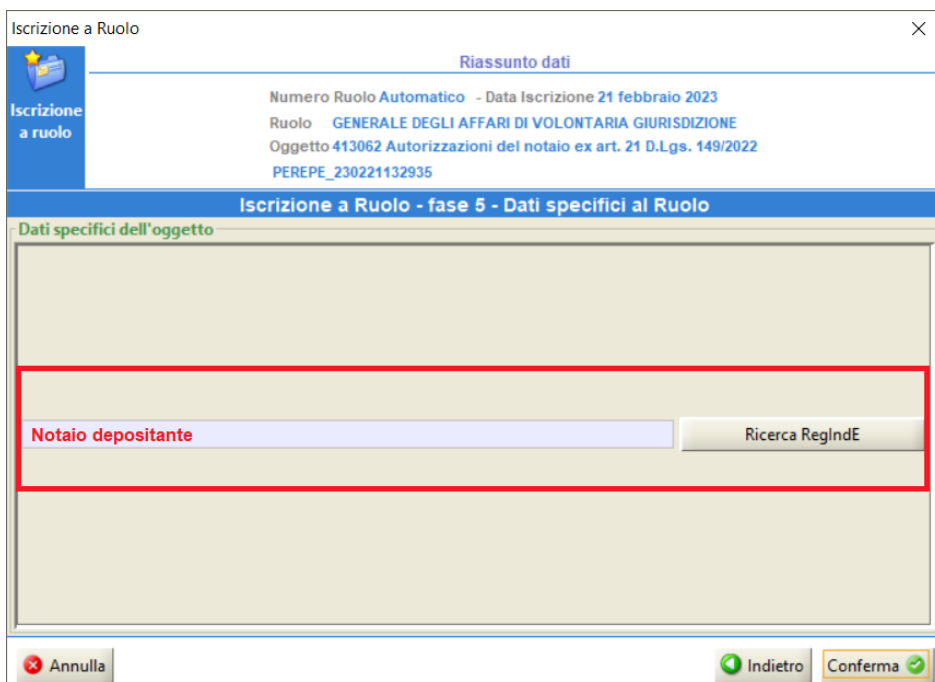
Iscrizione a Ruolo

Iscrizione a ruolo

Riassunto dati

Numero Ruolo Automatico - Data Iscrizione 21 febbraio 2023

Ruolo GENERALE DEGLI AFFARI DI VOLONTARIA GIURISDIZIONE

Oggetto 413062 Autorizzazioni del notaio ex art. 21 D.Lgs. 149/2022

PEREPE_230221132935

Iscrizione a Ruolo - fase 5 - Dati specifici al Ruolo

Dati specifici dell'oggetto

Notaio depositante

Ricerca RegIndE

Annulla

Indietro

Conferma